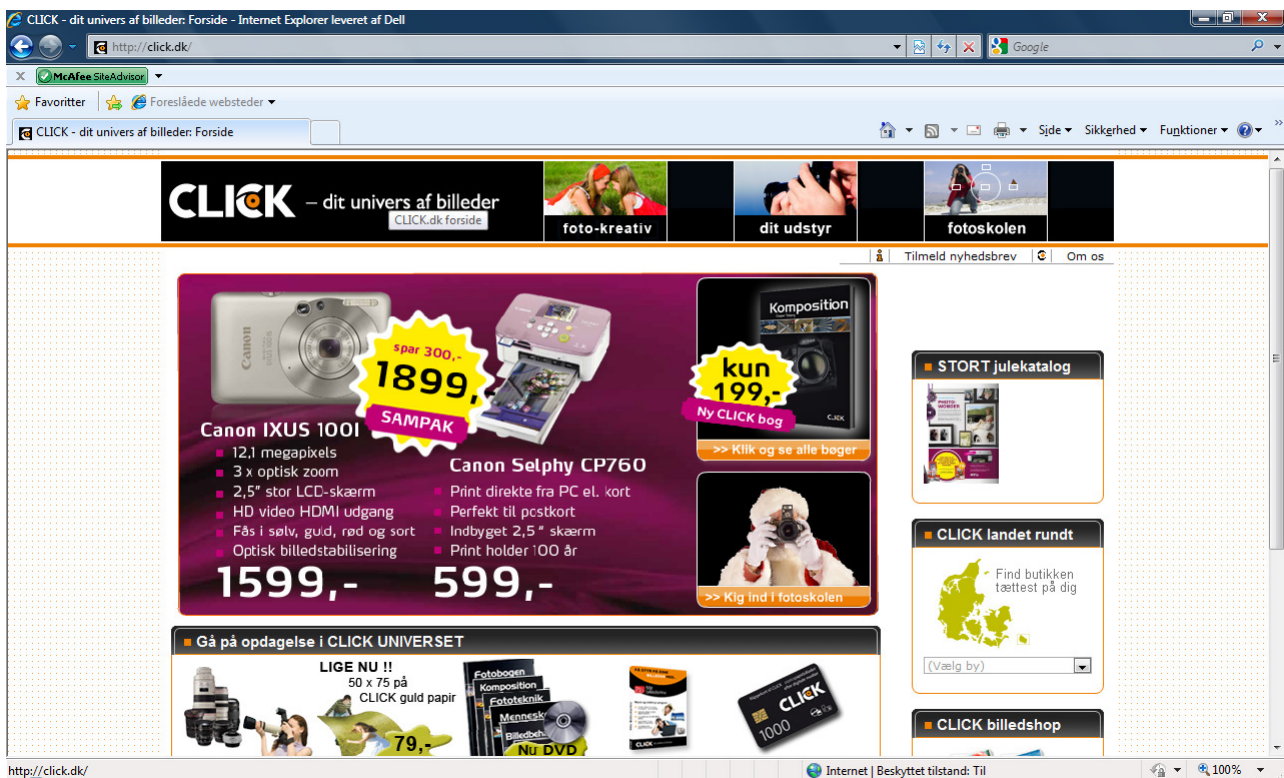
CLICK - dit univers af billeder: Forside - Internet Explorer leveret af Dell

http://click.dk/

Google

McAfee SiteAdvisor

Favoritter

Foreslåede websteder

CLICK - dit univers af billeder: Forside

Side ▾ Sikkerhed ▾ Funktioner ▾

CLICK – dit univers af billeder

CLICK.dk forside

foto-kreativ

dit udstyr

fotoskolen

Tilmeld nyhedsbrev

Om os

spar 300,-

1899,-

SAMPAK

Canon IXUS 100I

12,1 megapixels

3 x optisk zoom

2,5" stor LCD-skærm

HD video HDMI udgang

Fås i sølv, guld, rød og sort

Optisk billedstabilisering

1599,-

Canon Selphy CP760

Print direkte fra PC el. kort

Perfekt til postkort

Indbygget 2,5" skærm

Print holder 100 år

599,-

Komposition

kun 199,-

Ny CLICK bog

>> Klik og se alle bøger

>> Kig ind i fotoskolen

STORT julekatalog

CLICK landet rundt

Find butikken tættest på dig

(Vælg by)

CLICK billedshop

Gå på opdagelse i CLICK UNIVERSET

LIGE NU !!

50 x 75 på CLICK guld papir

79,-

Fotobogen

Komposition

Fototeknik

Mennesker

Billedbeh

Nu DVD

CLICK

1000

http://click.dk/

Internet | Beskyttet tilstand: Til

100%